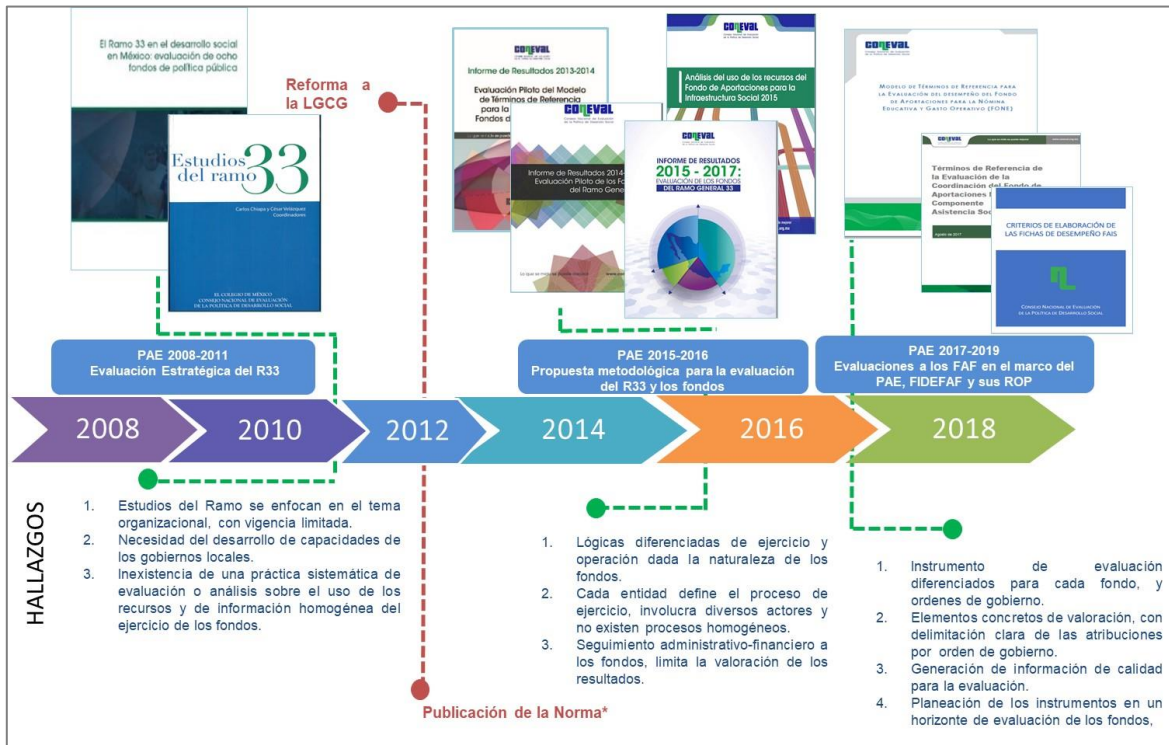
El Ramo 33 en el desarrollo social en México: evaluación de ocho fondos de política pública

Estudios del ramo 33

Carlos Chiapa y César Velázquez
Coordinadores

EL COLEGIO DE MÉXICO
CONSEJO NACIONAL DE EVALUACIÓN DE LA POLÍTICA DE DESARROLLO SOCIAL

Reforma a la LGCG

CONEVAL

Informe de Resultados 2013-2014

Evaluación Piloto del Modelo de Términos de Referencia para la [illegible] Fondos de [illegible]

CONEVAL

Informe de Resultados 2014-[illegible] Evaluación Piloto de los Fo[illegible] del Ramo Gener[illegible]

CONEVAL

Análisis del uso de los recursos del Fondo de Aportaciones para la Infraestructura Social 2015

CONEVAL

INFORME DE RESULTADOS 2015 - 2017: EVALUACIÓN DE LOS FONDOS DEL RAMO GENERAL 33

CONEVAL

MODELO DE TÉRMINOS DE REFERENCIA PARA LA EVALUACIÓN DEL DESEMPEÑO DEL FONDO DE APORTACIONES PARA LA NÓMINA EDUCATIVA Y GASTO OPERATIVO (FONE)

Términos de Referencia de la Evaluación de la Coordinación del Fondo de Aportaciones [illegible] Componente Asistencia Soc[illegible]

CRITERIOS DE ELABORACIÓN DE LAS FICHAS DE DESEMPEÑO FAIS

CONSEJO NACIONAL DE EVALUACIÓN DE LA POLÍTICA DE DESARROLLO SOCIAL

PAE 2008-2011
Evaluación Estratégica del R33

PAE 2015-2016
Propuesta metodológica para la evaluación del R33 y los fondos

PAE 2017-2019
Evaluaciones a los FAF en el marco del PAE, FIDEFAF y sus ROP

2008 2010 2012 2014 2016 2018

HALLAZGOS

1. Estudios del Ramo se enfocan en el tema organizacional, con vigencia limitada.
2. Necesidad del desarrollo de capacidades de los gobiernos locales.
3. Inexistencia de una práctica sistemática de evaluación o análisis sobre el uso de los recursos y de información homogénea del ejercicio de los fondos.

1. Lógicas diferenciadas de ejercicio y operación dada la naturaleza de los fondos.
2. Cada entidad define el proceso de ejercicio, involucra diversos actores y no existen procesos homogéneos.
3. Seguimiento administrativo-financiero a los fondos, limita la valoración de los resultados.

1. Instrumento de evaluación diferenciados para cada fondo, y ordenes de gobierno.
2. Elementos concretos de valoración, con delimitación clara de las atribuciones por orden de gobierno.
3. Generación de información de calidad para la evaluación.
4. Planeación de los instrumentos en un horizonte de evaluación de los fondos,

Publicación de la Norma*